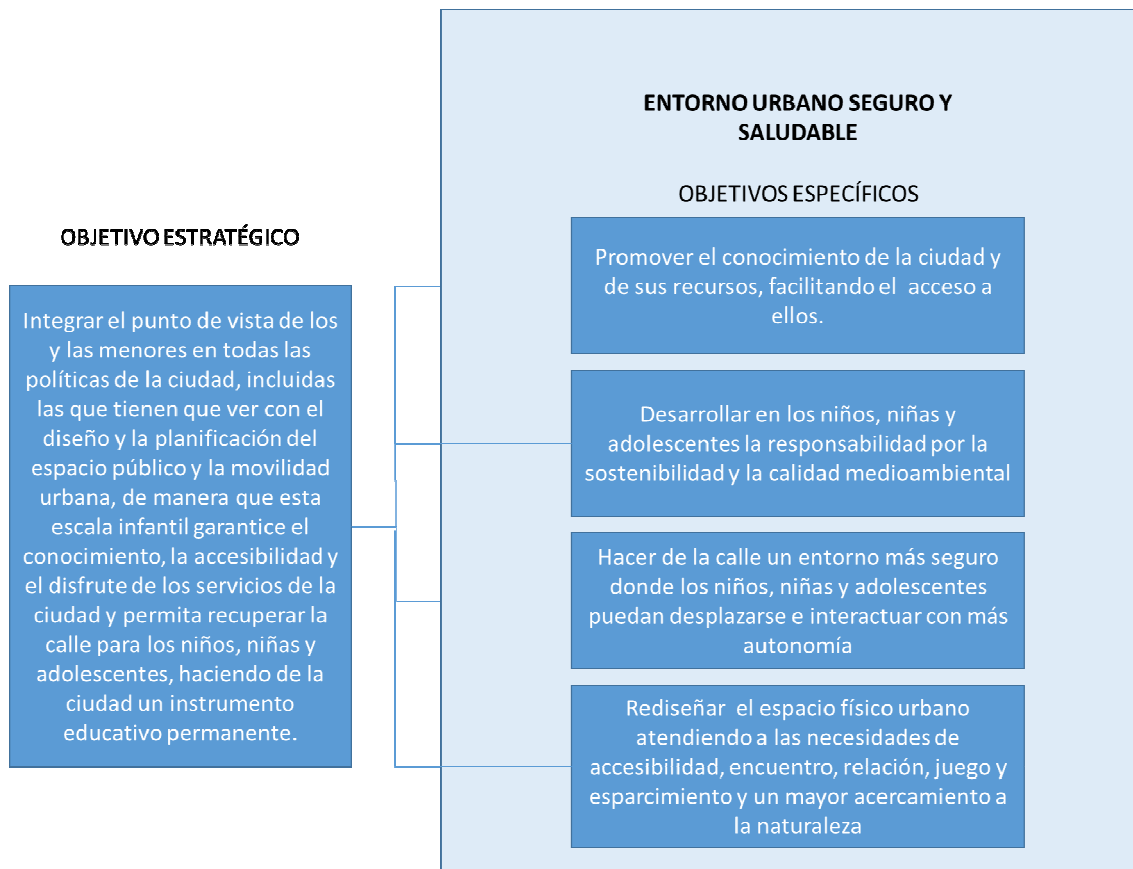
ENTORNO URBANO SEGURO Y SALUDABLE

OBJETIVOS ESPECÍFICOS

OBJETIVO ESTRATÉGICO

Integrar el punto de vista de los y las menores en todas las políticas de la ciudad, incluidas las que tienen que ver con el diseño y la planificación del espacio público y la movilidad urbana, de manera que esta escala infantil garantice el conocimiento, la accesibilidad y el disfrute de los servicios de la ciudad y permita recuperar la calle para los niños, niñas y adolescentes, haciendo de la ciudad un instrumento educativo permanente.

Promover el conocimiento de la ciudad y de sus recursos, facilitando el acceso a ellos.

Desarrollar en los niños, niñas y adolescentes la responsabilidad por la sostenibilidad y la calidad medioambiental

Hacer de la calle un entorno más seguro donde los niños, niñas y adolescentes puedan desplazarse e interactuar con más autonomía

Rediseñar el espacio físico urbano atendiendo a las necesidades de accesibilidad, encuentro, relación, juego y esparcimiento y un mayor acercamiento a la naturaleza